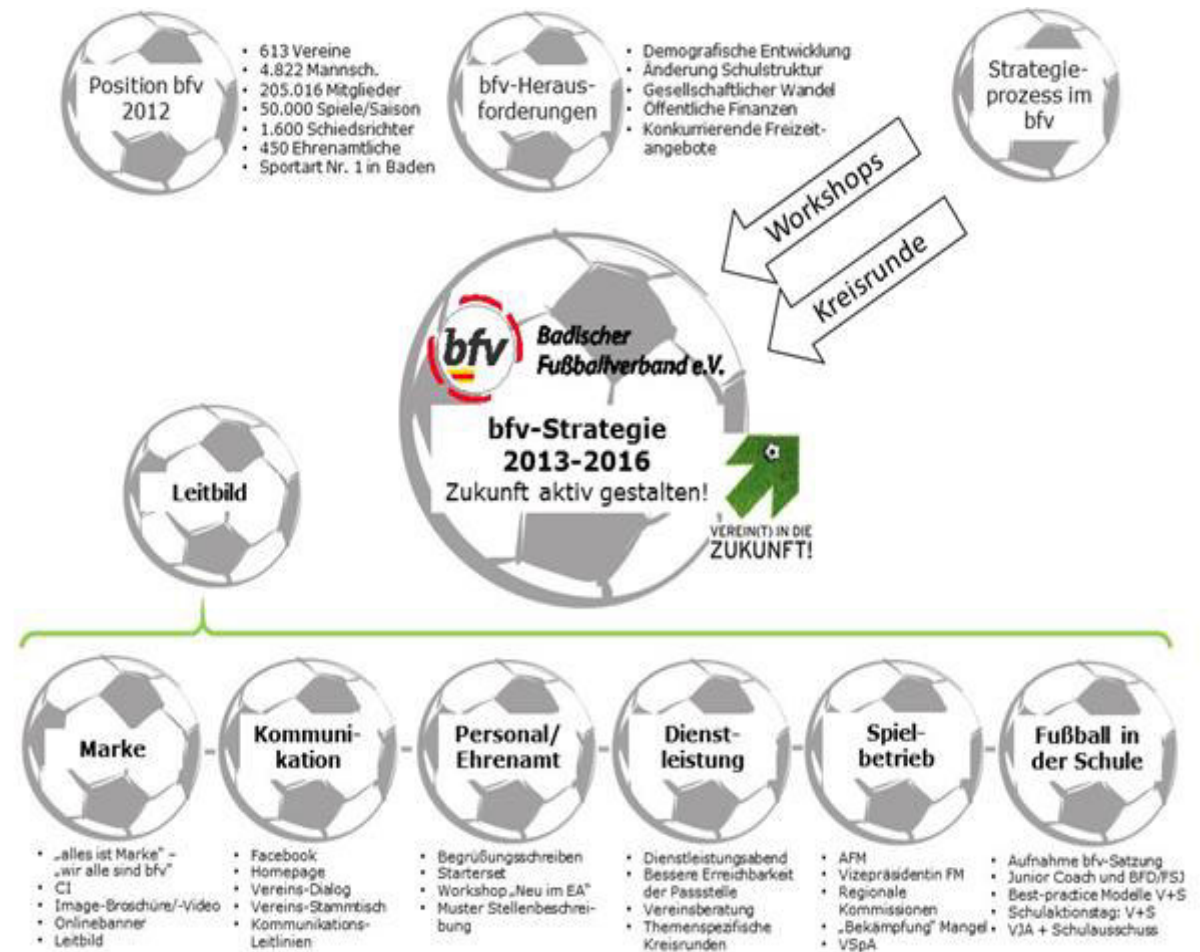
Position bfv 2012

- 613 Vereine
- 4.822 Mannsch.
- 205.016 Mitglieder
- 50.000 Spiele/Saison
- 1.600 Schiedsrichter
- 450 Ehrenamtliche
- Sportart Nr. 1 in Baden

bfv-Herausforderungen

- Demografische Entwicklung
- Änderung Schulstruktur
- Gesellschaftlicher Wandel
- Öffentliche Finanzen
- Konkurrierende Freizeitangebote

Strategieprozess im bfv

Workshops

Kreisrunde

bfv Badischer Fußballverband e.V.

bfv-Strategie 2013-2016
Zukunft aktiv gestalten!

VEREIN(T) IN DIE ZUKUNFT!

Leitbild

Marke

- „alles ist Marke" – „wir alle sind bfv"
- CI
- Image-Broschüre/-Video
- Onlinebanner
- Leitbild

Kommunikation

- Facebook
- Homepage
- Vereins-Dialog
- Vereins-Stammtisch
- Kommunikations-Leitlinien

Personal/ Ehrenamt

- Begrüßungsschreiben
- Starterset
- Workshop „Neu im EA"
- Muster Stellenbeschreibung

Dienstleistung

- Dienstleistungsabend
- Bessere Erreichbarkeit der Passstelle
- Vereinsberatung
- Themenspezifische Kreisrunden

Spielbetrieb

- AFM
- Vizepräsidentin FM
- Regionale Kommissionen
- „Bekämpfung" Mangel
- VSpA

Fußball in der Schule

- Aufnahme bfv-Satzung
- Junior Coach und BFD/FSJ
- Best-practice Modelle V+S
- Schulaktionstag: V+S
- VJA + Schulausschuss